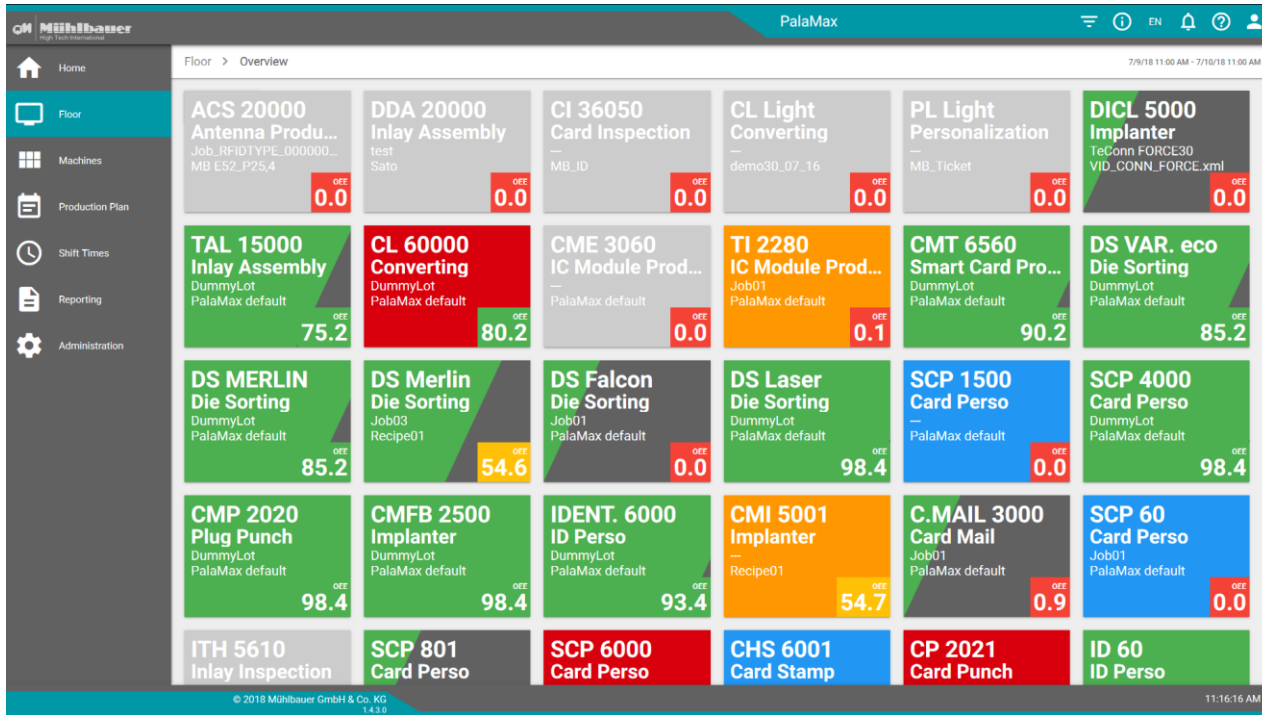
Mühlbauer High Tech International

PalaMax

EN

Home

Floor

Machines

Production Plan

Shift Times

Reporting

Administration

Floor > Overview

7/9/18 11:00 AM - 7/10/18 11:00 AM

ACS 20000
Antenna Produ...
Job_RFIDTYPE_000000...
MB E52_P25,4
OEE
0.0

DDA 20000
Inlay Assembly
test
Sato
OEE
0.0

CI 36050
Card Inspection
—
MB_ID
OEE
0.0

CL Light
Converting
—
demo30_07_16
OEE
0.0

PL Light
Personalization
—
MB_Ticket
OEE
0.0

DICL 5000
Implanter
TeConn FORCE30
VID_CONN_FORCE.xml
OEE
0.0

TAL 15000
Inlay Assembly
DummyLot
PalaMax default
OEE
75.2

CL 60000
Converting
DummyLot
PalaMax default
OEE
80.2

CME 3060
IC Module Prod...
—
PalaMax default
OEE
0.0

TI 2280
IC Module Prod...
Job01
PalaMax default
OEE
0.1

CMT 6560
Smart Card Pro...
DummyLot
PalaMax default
OEE
90.2

DS VAR. eco
Die Sorting
DummyLot
PalaMax default
OEE
85.2

DS MERLIN
Die Sorting
DummyLot
PalaMax default
OEE
85.2

DS Merlin
Die Sorting
Job03
Recipe01
OEE
54.6

DS Falcon
Die Sorting
Job01
PalaMax default
OEE
0.0

DS Laser
Die Sorting
DummyLot
PalaMax default
OEE
98.4

SCP 1500
Card Perso
—
PalaMax default
OEE
0.0

SCP 4000
Card Perso
DummyLot
PalaMax default
OEE
98.4

CMP 2020
Plug Punch
DummyLot
PalaMax default
OEE
98.4

CMFB 2500
Implanter
DummyLot
PalaMax default
OEE
98.4

IDENT. 6000
ID Perso
DummyLot
PalaMax default
OEE
93.4

CMI 5001
Implanter
—
Recipe01
OEE
54.7

C.MAIL 3000
Card Mail
Job01
PalaMax default
OEE
0.9

SCP 60
Card Perso
Job01
PalaMax default
OEE
0.0

ITH 5610
Inlay Inspection

SCP 801
Card Perso

SCP 6000
Card Perso

CHS 6001
Card Stamp

CP 2021
Card Punch

ID 60
ID Perso

© 2018 Mühlbauer GmbH & Co. KG
1.4.3.0

11:16:16 AM